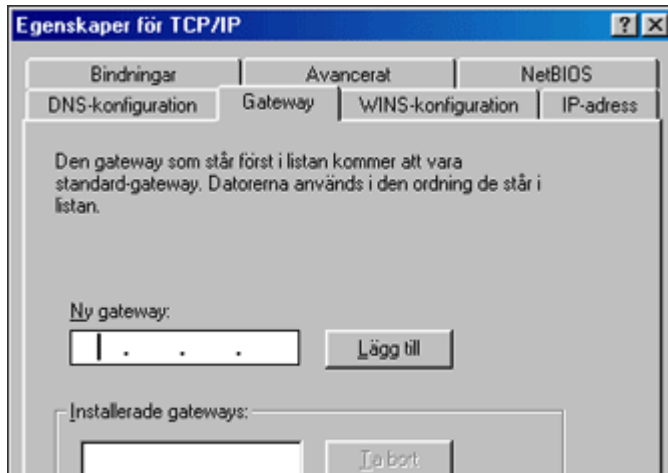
Egenskaper för TCP/IP

?

Bindningar

Avancerat

NetBIOS

DNS-konfiguration

Gateway

WINS-konfiguration

IP-adress

Den gateway som står först i listan kommer att vara standard-gateway. Datorerna används i den ordning de står i listan.

Ny gateway:

. . .

Lägg till

Installerade gateways:

Ta bort